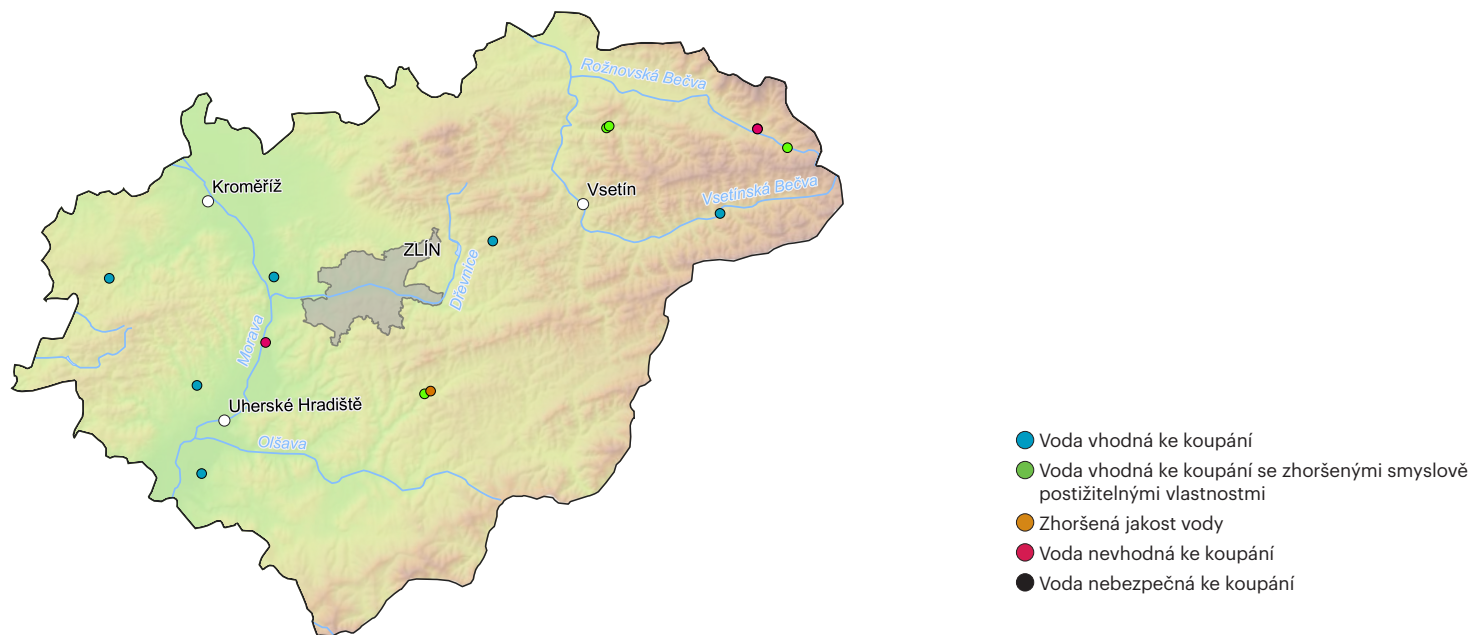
Rožnovská Bečva
Kroměříž
Vsetín
Vsetínská Bečva
ZLÍN
Dřevnice
Morava
Uherské Hradiště
Olšava

Voda vhodná ke koupání
Voda vhodná ke koupání se zhoršenými smyslově postižitelnými vlastnostmi
Zhoršená jakost vody
Voda nevhodná ke koupání
Voda nebezpečná ke koupání